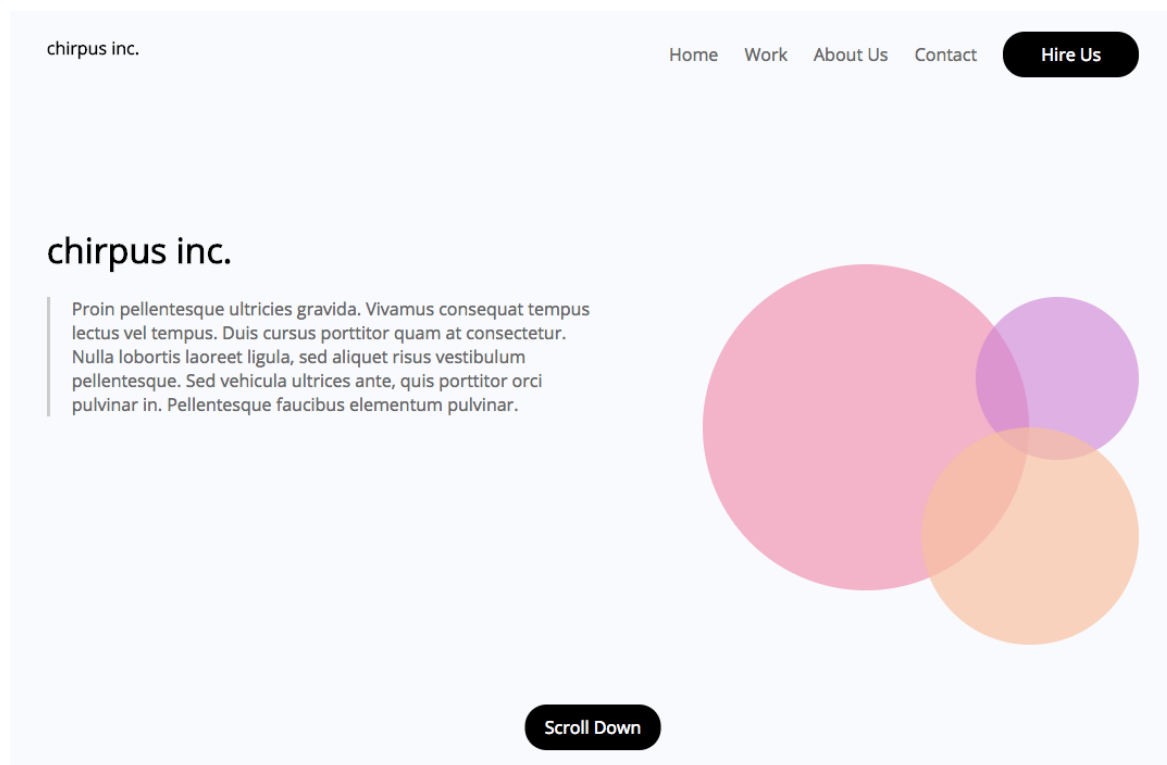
chirpus inc.

Home Work About Us Contact Hire Us

chirpus inc.

Proin pellentesque ultricies gravida. Vivamus consequat tempus lectus vel tempus. Duis cursus porttitor quam at consectetur. Nulla lobortis laoreet ligula, sed aliquet risus vestibulum pellentesque. Sed vehicula ultrices ante, quis porttitor orci pulvinar in. Pellentesque faucibus elementum pulvinar.

Scroll Down